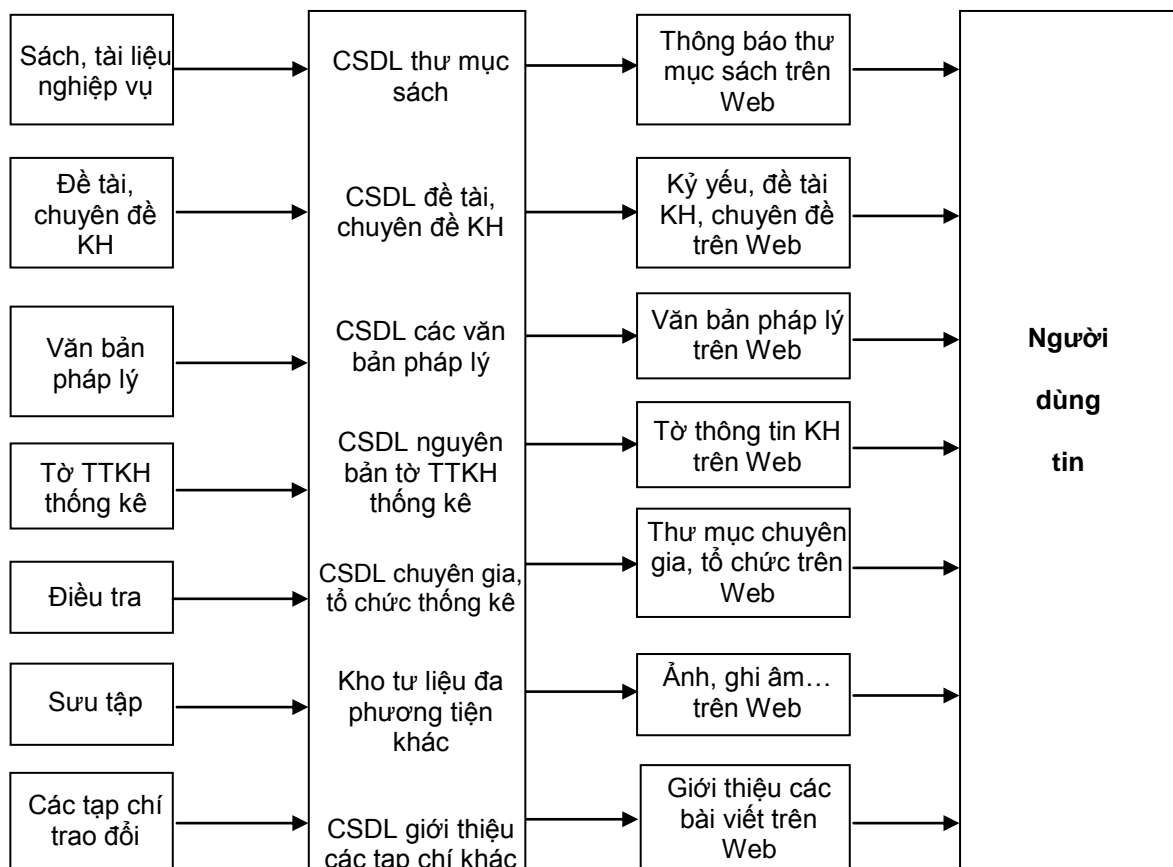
Sách, tài liệu nghiệp vụ

CSDL thư mục sách

Thông báo thư mục sách trên Web

Đề tài, chuyên đề KH

CSDL đề tài, chuyên đề KH

Kỷ yếu, đề tài KH, chuyên đề trên Web

Văn bản pháp lý

CSDL các văn bản pháp lý

Văn bản pháp lý trên Web

Tờ TTKH thống kê

CSDL nguyên bản tờ TTKH thống kê

Tờ thông tin KH trên Web

Điều tra

CSDL chuyên gia, tổ chức thống kê

Thư mục chuyên gia, tổ chức trên Web

Sưu tập

Kho tư liệu đa phương tiện khác

Ảnh, ghi âm… trên Web

Các tạp chí trao đổi

CSDL giới thiệu các tạp chí khác

Giới thiệu các bài viết trên Web

Người dùng tin